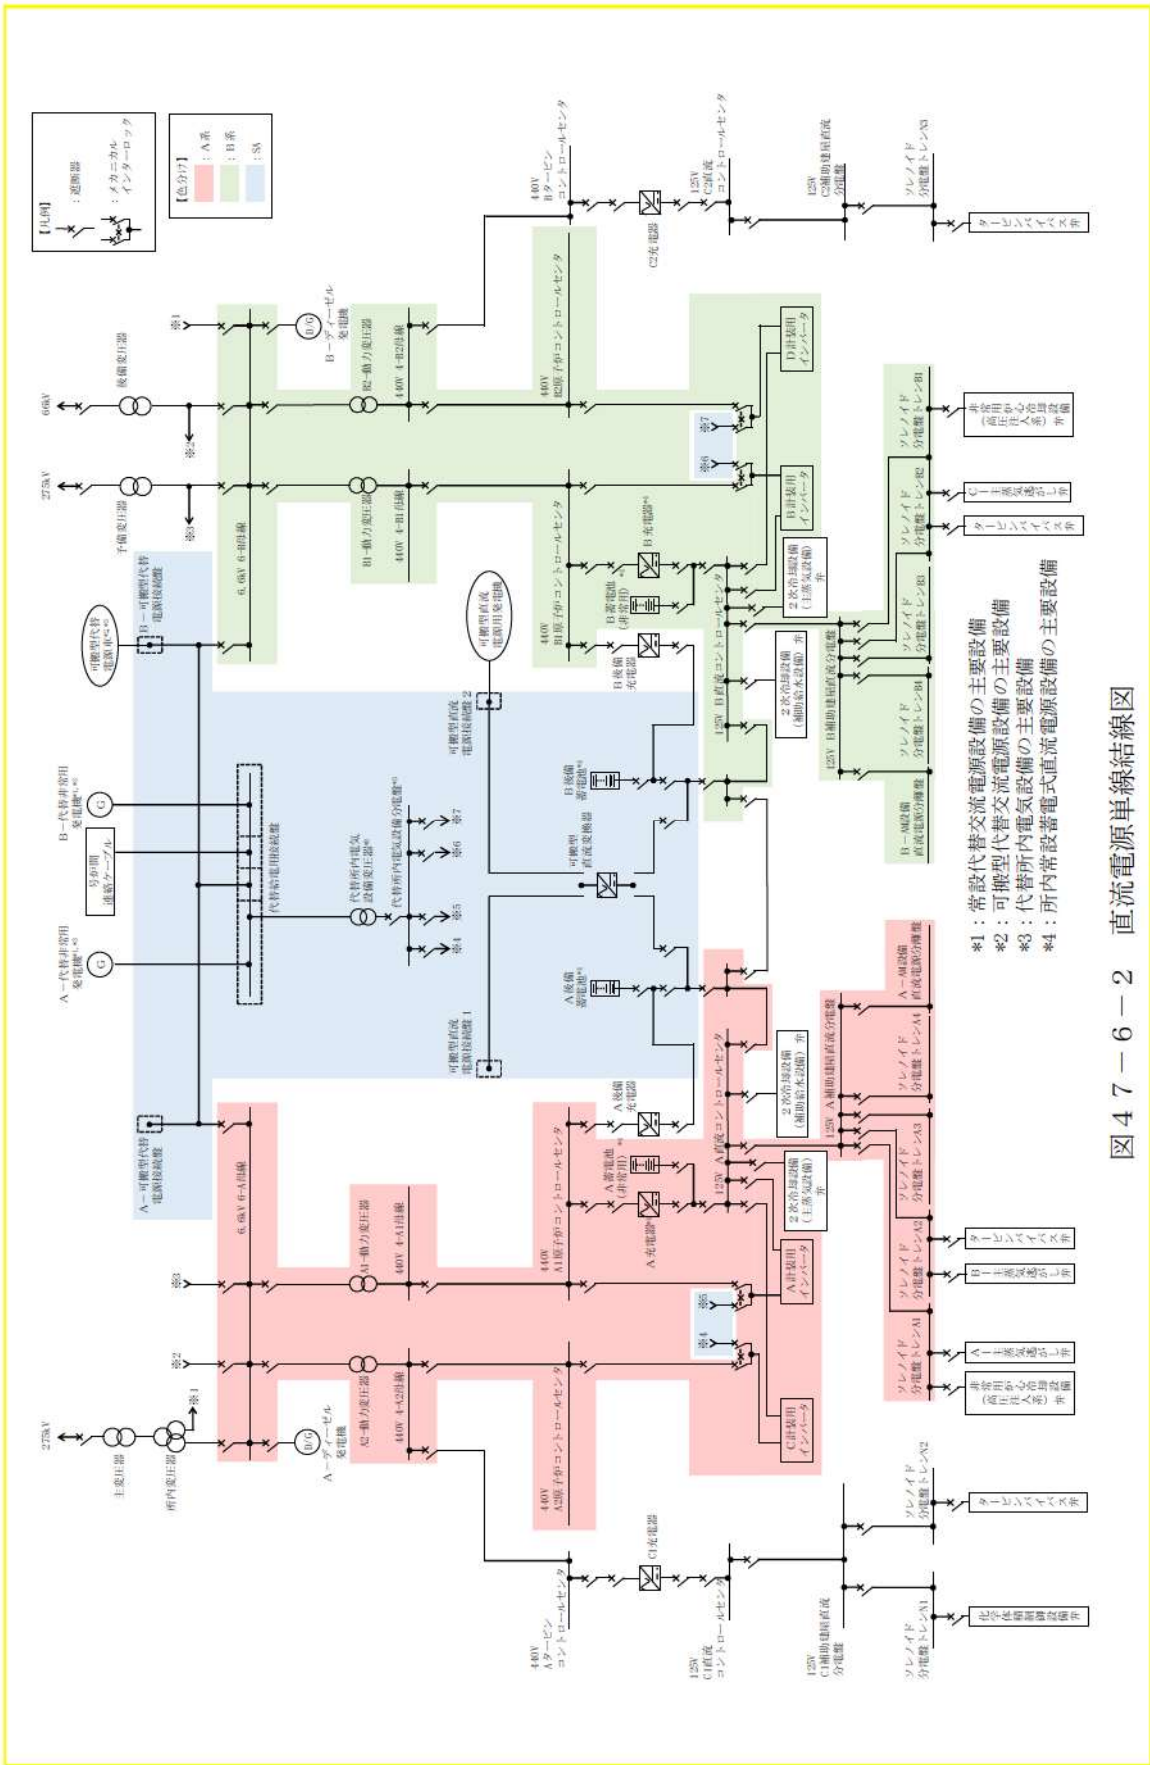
【凡例】
：遮断器
：メカニカルインターロック

【色分け】
：A系
：B系
：SA

66kV
275kV
予備変圧器
後備変圧器
※1
※2
※3
B－ディーゼル発電機
B2－動力変圧器
B1－動力変圧器
6.6kV 6－B母線
440V 4－B2母線
440V 4－B1母線
440V Bタービンコントロールセンタ
440V B2原子炉コントロールセンタ
440V B1原子炉コントロールセンタ
C2充電器
125V C2直流コントロールセンタ
125V C2補助建屋直流分電盤
ソレノイド分電盤トレンN3
タービンバイパス弁
D計装用インバータ
B計装用インバータ
※6
※7
B充電器
B蓄電池(非常用)
B後備充電器
125V B直流コントロールセンタ
2次冷却設備(主蒸気設備)弁
2次冷却設備(補助給水設備)弁
125V B補助建屋直流分電盤
ソレノイド分電盤トレンB1
ソレノイド分電盤トレンB2
ソレノイド分電盤トレンB3
ソレノイド分電盤トレンB4
非常用炉心冷却設備(高圧注入系)弁
C－主蒸気逃がし弁
タービンバイパス弁
B－SA設備直流電源分電盤
B－可搬型代替電源接続盤
可搬型代替電源車
可搬型直流電源用発電機
可搬型直流電源接続盤2
B－代替非常用発電機
号炉間連絡ケーブル
代替給電用接続盤
代替所内電気設備変圧器
代替所内電気設備分電盤
※4
※5
※6
※7
B後備蓄電池
可搬型直流変換器
A後備蓄電池
可搬型直流電源接続盤1
A－代替非常用発電機
A－可搬型代替電源接続盤
A後備充電器
A－SA設備直流電源分電盤
2次冷却設備(補助給水設備)弁
125V A補助建屋直流分電盤
ソレノイド分電盤トレンA4
ソレノイド分電盤トレンA3
2次冷却設備(主蒸気設備)弁
125V A直流コントロールセンタ
A蓄電池(非常用)
A充電器
A計装用インバータ
ソレノイド分電盤トレンA2
ソレノイド分電盤トレンA1
タービンバイパス弁
B－主蒸気逃がし弁
A－主蒸気逃がし弁
非常用炉心冷却設備(高圧注入系)弁
※4
※5
C計装用インバータ
6.6kV 6－A母線
A1－動力変圧器
A2－動力変圧器
440V 4－A1母線
440V 4－A2母線
440V A1原子炉コントロールセンタ
440V A2原子炉コントロールセンタ
※3
※2
※1
275kV
主変圧器
所内変圧器
A－ディーゼル発電機
440V Aタービンコントロールセンタ
C1充電器
125V C1直流コントロールセンタ
125V C1補助建屋直流分電盤
ソレノイド分電盤トレンN2
ソレノイド分電盤トレンN1
タービンバイパス弁
化学体積制御設備弁

*1：常設代替交流電源設備の主要設備
*2：可搬型代替交流電源設備の主要設備
*3：代替所内電気設備の主要設備
*4：所内常設蓄電式直流電源設備の主要設備

図47－6－2　直流電源単線結線図